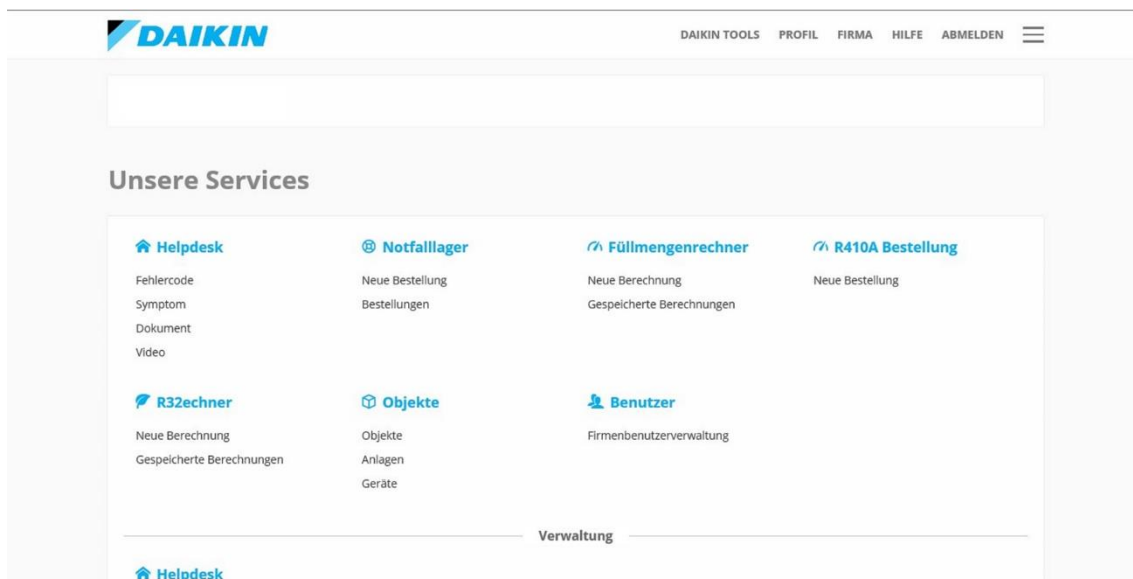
DAIKIN

DAIKIN TOOLS PROFIL FIRMA HILFE ABMELDEN

Unsere Services

Helpdesk
Fehlercode
Symptom
Dokument
Video

Notfalllager
Neue Bestellung
Bestellungen

Füllmengenrechner
Neue Berechnung
Gespeicherte Berechnungen

R410A Bestellung
Neue Bestellung

R32echner
Neue Berechnung
Gespeicherte Berechnungen

Objekte
Objekte
Anlagen
Geräte

Benutzer
Firmenbenutzerverwaltung

Verwaltung

Helpdesk